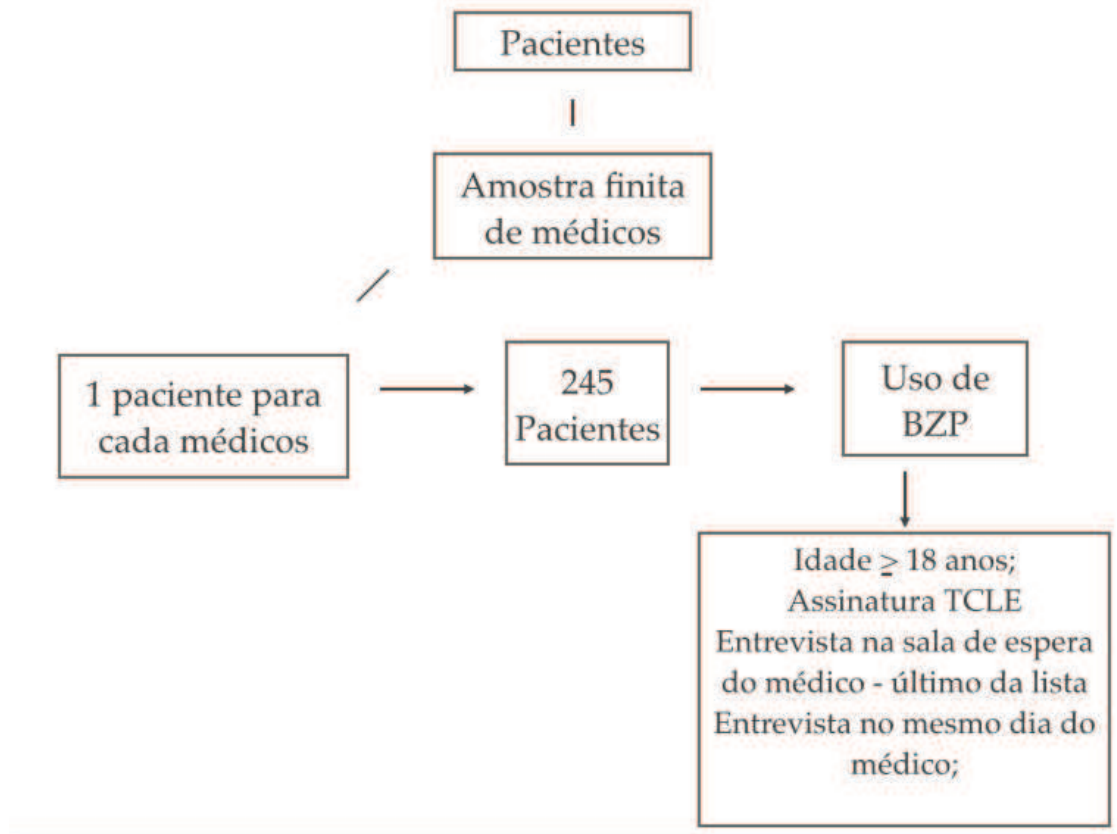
Pacientes

Amostra finita de médicos

1 paciente para cada médicos

245 Pacientes

Uso de BZP

Idade $\geq$ 18 anos;
Assinatura TCLE
Entrevista na sala de espera do médico - último da lista
Entrevista no mesmo dia do médico;